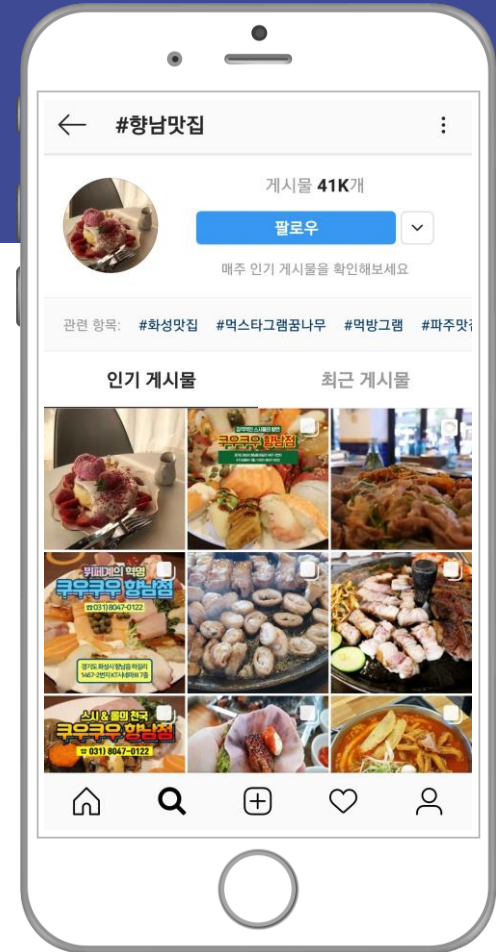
#향남맛집

게시물 41K개

팔로우

매주 인기 게시물을 확인해보세요

관련 항목: #화성맛집 #먹스타그램꿈나무 #먹방그램 #파주맛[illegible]

인기 게시물

최근 게시물

쿠우쿠우 향남점

뷔페계의 혁명
쿠우쿠우 향남점
☎ 031) 8047-0122

스시 & 롤의 천국
쿠우쿠우 향남점
☎ 031) 8047-0122